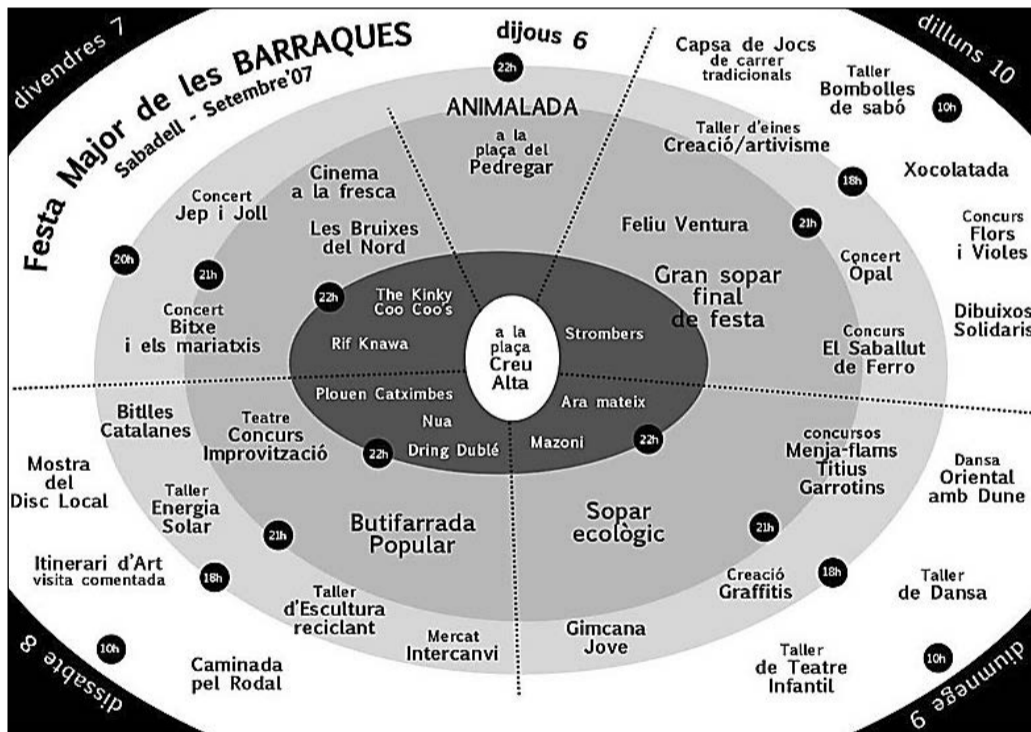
divendres 7

Festa Major de les BARRAQUES
Sabadell - Setembre'07

dijous 6

22h

ANIMALADA

a la plaça del Pedregar

Capsa de Jocs
de carrer tradicionals

dilluns 10

Taller
Bombolles de sabó

10h

Taller d'eines
Creació/artivisme

Xocolatada

18h

Concurs
Flors i Violes

Cinema a la fresca

Concert
Jep i Joll

Les Bruixes del Nord

Feliu Ventura

21h

Concert
Opal

20h

21h

22h

The Kinky Coo Coo's

Gran sopar final de festa

Dibuixos Solidaris

Concert
Bitxe i els mariatxis

Rif Knawa

a la plaça
Creu Alta

Strombers

Concurs
El Saballut de Ferro

Plouen Catximbes

Ara mateix

Bitlles Catalanes

Teatre
Concurs Improvització

Nua

Mazoni

22h

concursos
Menja-flams
Titius
Garrotins

Dansa
Oriental amb Dune

Mostra del Disc Local

22h

Dring Dublé

Taller
Energia Solar

Butifarrada Popular

Sopar ecològic

21h

21h

Itinerari d'Art
visita comentada

18h

18h

Creació
Graffitis

Taller
de Dansa

Taller
d'Escultura reciclant

Mercat
Intercanvi

Gimcana Jove

dissabte 8

10h

Caminada pel Rodal

Taller
de Teatre Infantil

10h

diumenge 9